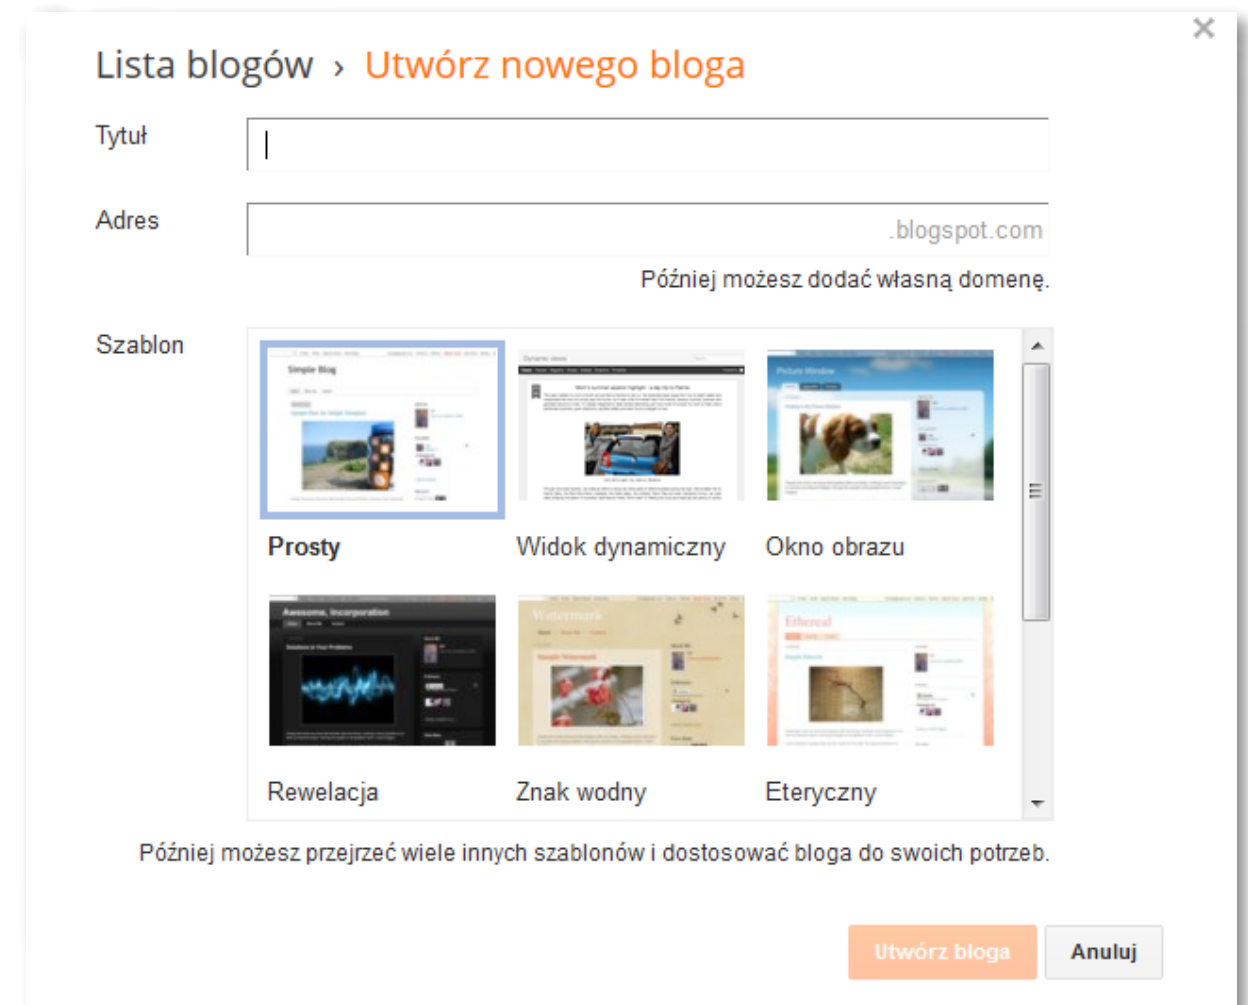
Lista blogów › Utwórz nowego bloga

×

Tytuł

Adres

.blogspot.com

Później możesz dodać własną domenę.

Szablon

Simple Blog

Dynamic views

Picture Window

Prosty

Widok dynamiczny

Okno obrazu

Awesome, Incorporation

Watermark

Ethereal

Rewelacja

Znak wodny

Eteryczny

Później możesz przejrzeć wiele innych szablonów i dostosować bloga do swoich potrzeb.

Utwórz bloga

Anuluj